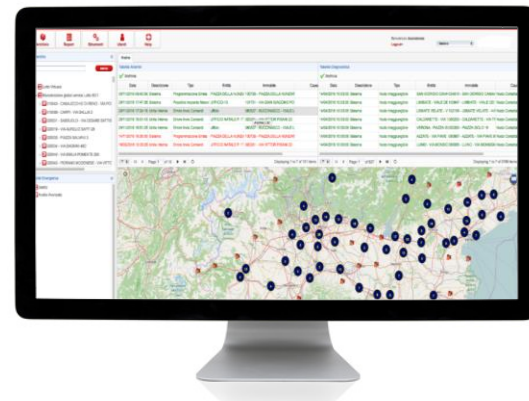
Report
Strumenti
Utenti
Help
Benvenuto
Logout
Home
Data
Descrizione
Tipo
Entità
Immobile
Stato
Descrizione
Tipo
Entità
Immobile
Attiva
Attiva
Sistema
Nodo irraggiungibile
Nodo irraggiungibile
Nodo irraggiungibile
Nodo irraggiungibile
Nodo irraggiungibile
Nodo irraggiungibile
Nodo irraggiungibile
Page 1 of 1
Displaying 1 to 7 of 7 items
Page 1 of 2